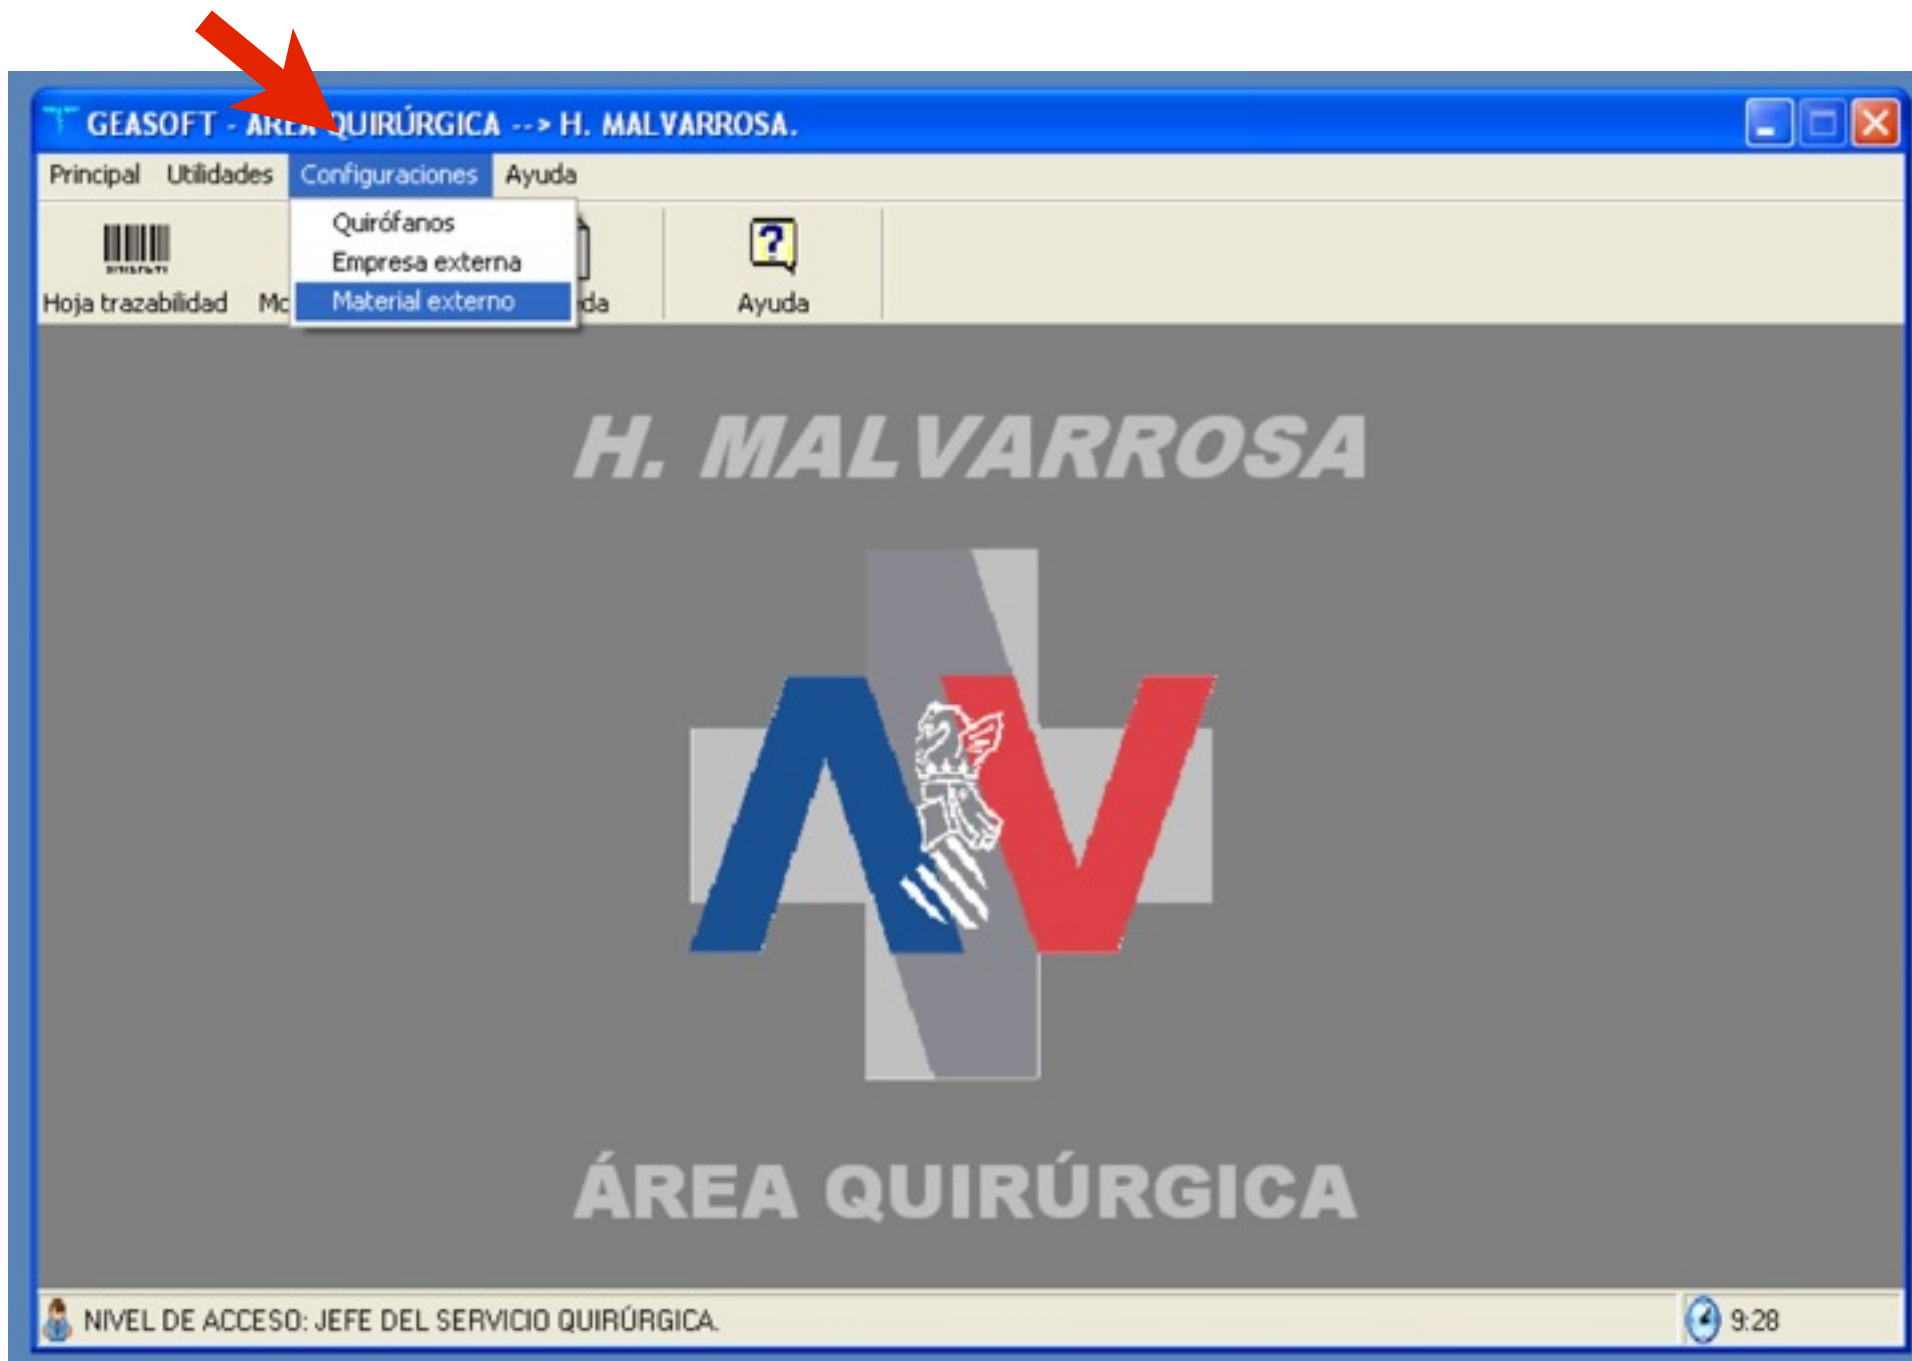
GEASOFT - AREA QUIRÚRGICA --> H. MALVARROSA.

Principal Utilidades Configuraciones Ayuda

Quirófanos
Empresa externa
Material externo

Hoja trazabilidad Mo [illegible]da Ayuda

H. MALVARROSA

ÁREA QUIRÚRGICA

NIVEL DE ACCESO: JEFE DEL SERVICIO QUIRÚRGICA.

9:28